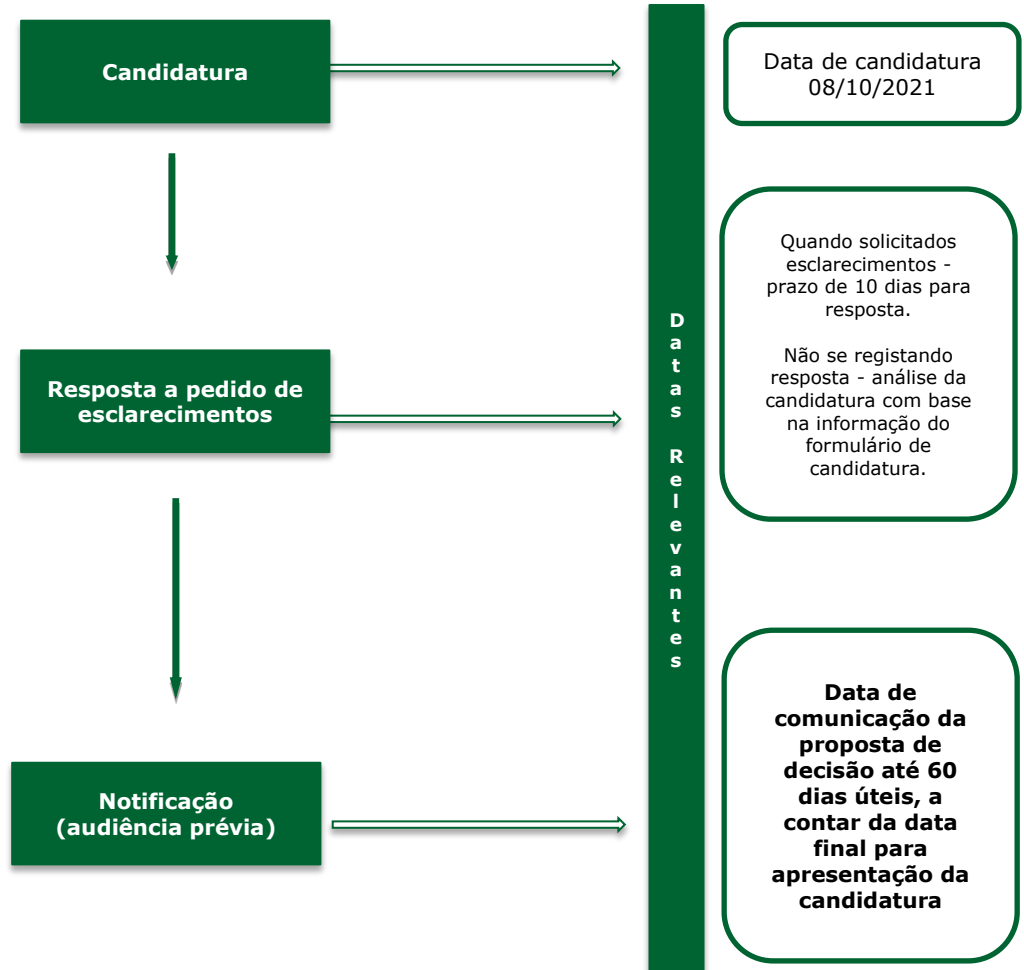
Candidatura

Resposta a pedido de esclarecimentos

Notificação (audiência prévia)

Datas Relevantes

Data de candidatura 08/10/2021

Quando solicitados esclarecimentos - prazo de 10 dias para resposta.

Não se registando resposta - análise da candidatura com base na informação do formulário de candidatura.

Data de comunicação da proposta de decisão até 60 dias úteis, a contar da data final para apresentação da candidatura